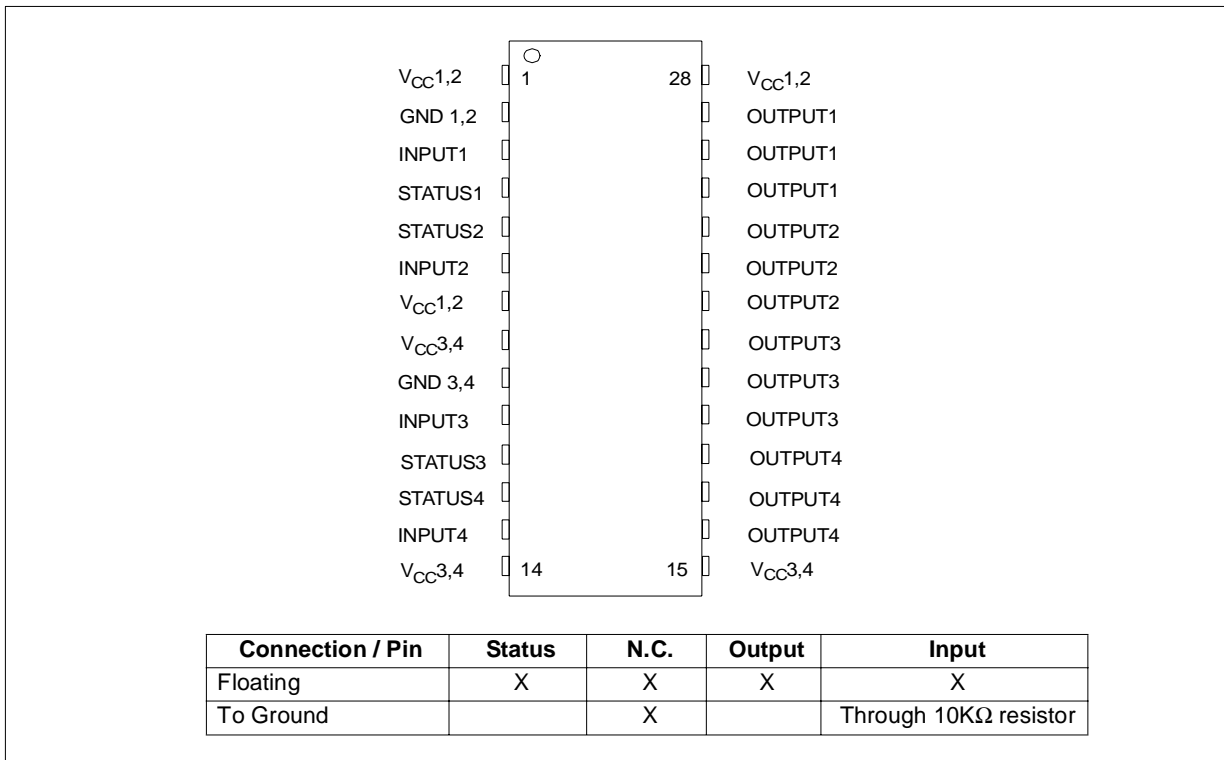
$V_{CC}1,2$ 1 28 $V_{CC}1,2$

GND 1,2 OUTPUT1

INPUT1 OUTPUT1

STATUS1 OUTPUT1

STATUS2 OUTPUT2

INPUT2 OUTPUT2

$V_{CC}1,2$ OUTPUT2

$V_{CC}3,4$ OUTPUT3

GND 3,4 OUTPUT3

INPUT3 OUTPUT3

STATUS3 OUTPUT4

STATUS4 OUTPUT4

INPUT4 OUTPUT4

$V_{CC}3,4$ 14 15 $V_{CC}3,4$

| Connection / Pin | Status | N.C. | Output | Input |
|---|---|---|---|---|
| Floating | X | X | X | X |
| To Ground | | X | | Through 10KΩ resistor |